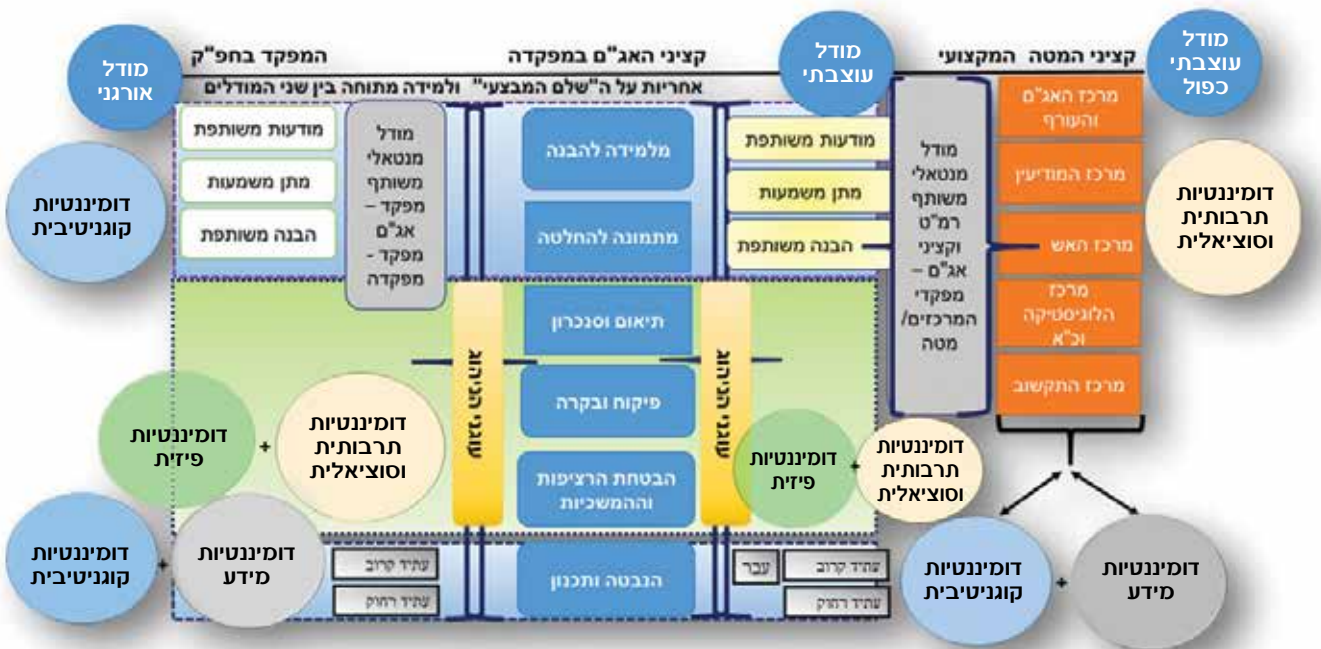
מודל עוצבתי כפול

קציני המטה המקצועי

מודל עוצבתי

קציני האג"ם במפקדה

המפקד בחפ"ק

מודל אורגני

אחריות על ה"שלם המבצעי" ולמידה מתוחה בין שני המודלים

מרכז האג"ם והעורף

מרכז המודיעין

מרכז האש

מרכז הלוגיסטיקה וכ"א

מרכז התקשוב

מודל מנטאלי משותף רמ"ט וקציני אג"ם – מפקדי המרכזים/מטה

מודעות משותפת

מתן משמעות

הבנה משותפת

מלמידה להבנה

מתמונה להחלטה

תיאום וסנכרון

פיקוח ובקרה

הבטחת הרציפות וההמשכיות

הבנטה ותכנון

מודל מנטאלי משותף מפקד – אג"ם מפקד - מפקדה

מודעות משותפת

מתן משמעות

הבנה משותפת

אט"ם, גגוה

אט"ם, גגוה

דומיננטיות תרבותית וסוציאלית

דומיננטיות קוגניטיבית

דומיננטיות פיזית

+

דומיננטיות תרבותית וסוציאלית

+

דומיננטיות פיזית

דומיננטיות תרבותית וסוציאלית

עבר

עתיד קרוב

עתיד רחוק

עתיד קרוב

עתיד רחוק

דומיננטיות קוגניטיבית

+

דומיננטיות מידע

דומיננטיות קוגניטיבית

+

דומיננטיות מידע